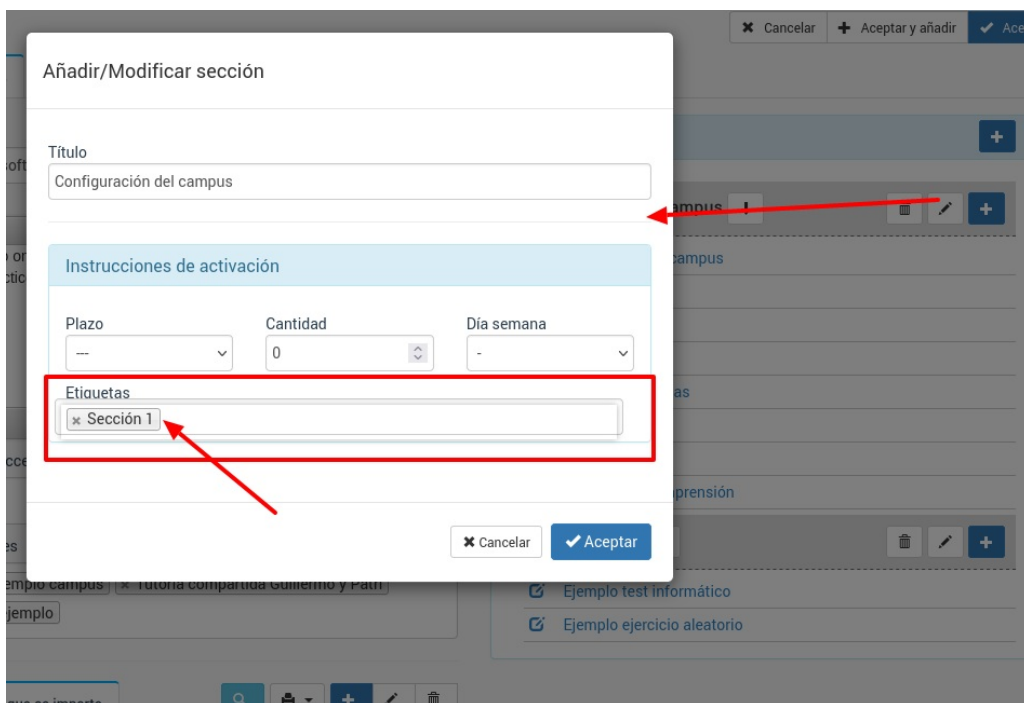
✖ Cancelar ✚ Aceptar y añadir ✔ Ace

Añadir/Modificar sección

Título
Configuración del campus

Instrucciones de activación

Plazo
---

Cantidad
0

Día semana
-

Etiquetas
× Sección 1

✖ Cancelar ✔ Aceptar

ampus
campus
as
prensión
Ejemplo test informático
Ejemplo ejercicio aleatorio
soft
o or
ctic
cce
es
emplo campus × Tutoría compartida Guillermo y Patri
ejemplo
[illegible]